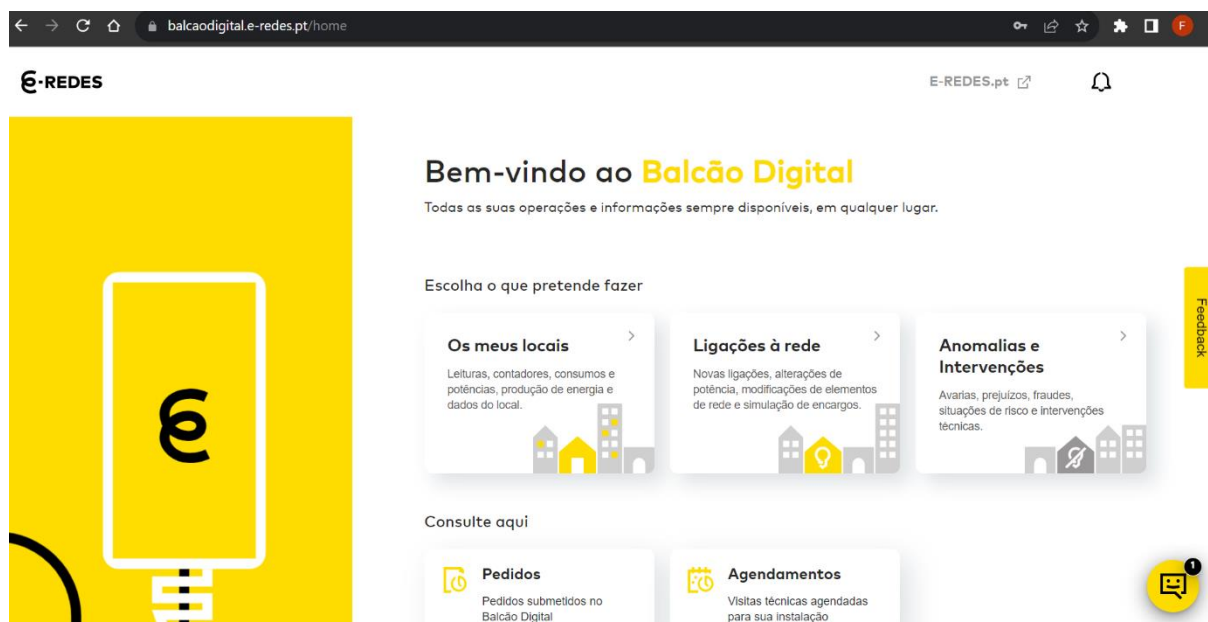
balcaodigital.e-redes.pt/home

F

E-REDES

E-REDES.pt

Bem-vindo ao Balcão Digital

Todas as suas operações e informações sempre disponíveis, em qualquer lugar.

Escolha o que pretende fazer

Os meus locais
Leituras, contadores, consumos e potências, produção de energia e dados do local.

Ligações à rede
Novas ligações, alterações de potência, modificações de elementos de rede e simulação de encargos.

Anomalias e Intervenções
Avarias, prejuízos, fraudes, situações de risco e intervenções técnicas.

Feedback

Consulte aqui

Pedidos
Pedidos submetidos no Balcão Digital

Agendamentos
Visitas técnicas agendadas para sua instalação

1